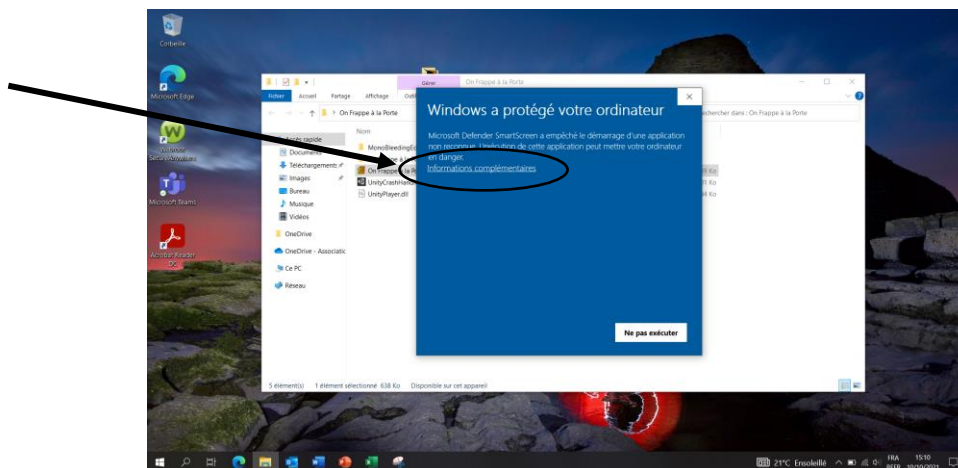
Corbeille

Microsoft Edge

Wallace Secure Browser

Microsoft Teams

Acrobat Reader DC

Gérer

On Frappe à la Porte

Fichier Accueil Partage Affichage Outils

On Frappe à la Porte

Rechercher dans : On Frappe à la Porte

Accès rapide

Documents

Téléchargements

Images

Bureau

Musique

Vidéos

OneDrive

OneDrive - Associatic

Ce PC

Réseau

Nom

MonoBleedingEd

On Frappe à la P

UnityCrashHandl

UnityPlayer.dll

Windows a protégé votre ordinateur

Microsoft Defender SmartScreen a empêché le démarrage d'une application non reconnue. L'exécution de cette application peut mettre votre ordinateur en danger.

Informations complémentaires

Ne pas exécuter

5 élément(s) 1 élément sélectionné 638 Ko Disponible sur cet appareil

21°C Ensoleillé FRA 15:10